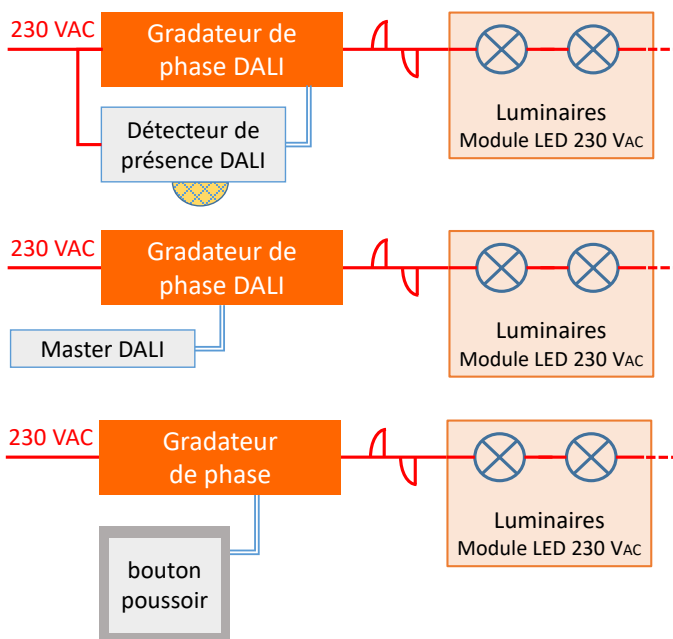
230 VAC

Gradateur de phase DALI

Détecteur de présence DALI

Luminaires
Module LED 230 VAC

230 VAC

Gradateur de phase DALI

Master DALI

Luminaires
Module LED 230 VAC

230 VAC

Gradateur de phase

bouton poussoir

Luminaires
Module LED 230 VAC